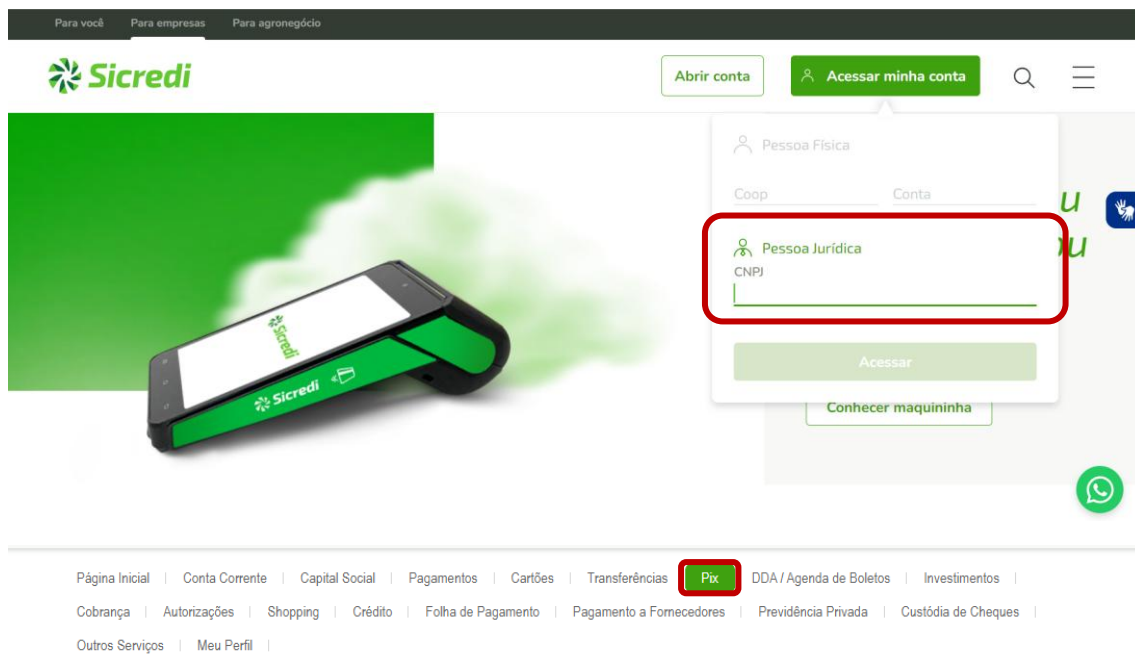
Para você | Para empresas | Para agronegócio

Sicredi

Abrir conta

Acessar minha conta

Pessoa Física

Coop

Conta

Pessoa Jurídica

CNPJ

Acessar

Conhecer maquininha

Sicredi

Sicredi

Página Inicial | Conta Corrente | Capital Social | Pagamentos | Cartões | Transferências | Pix | DDA / Agenda de Boletos | Investimentos | Cobrança | Autorizações | Shopping | Crédito | Folha de Pagamento | Pagamento a Fornecedores | Previdência Privada | Custódia de Cheques | Outros Serviços | Meu Perfil |